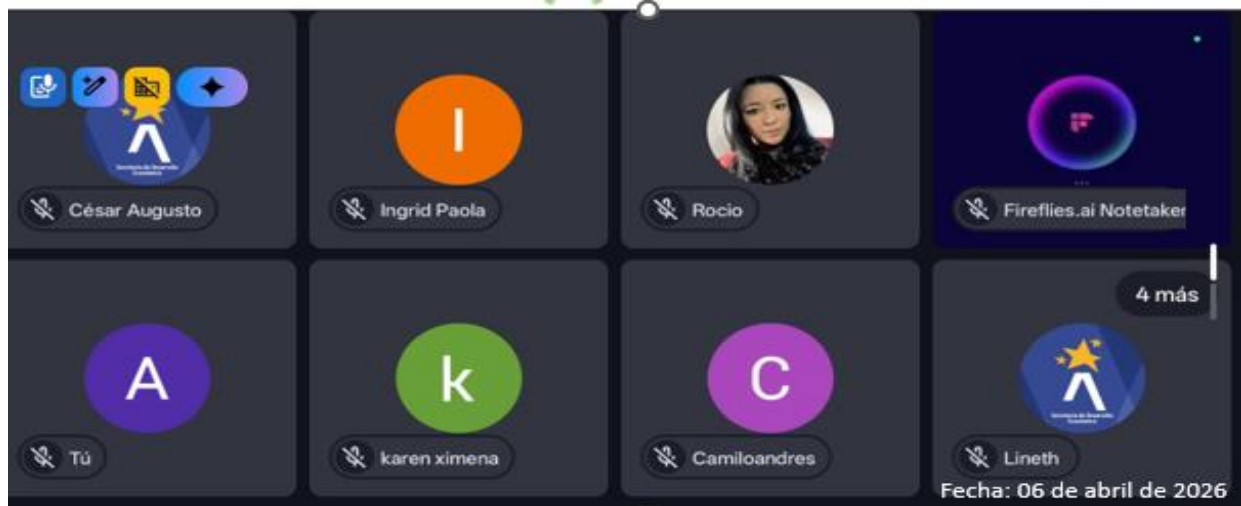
Secretaría de Desarrollo Ciudadano

César Augusto

I

Ingrid Paola

Rocio

Fireflies.ai Notetaker

4 más

A

Tú

k

karen ximena

C

Camiloandres

Secretaría de Desarrollo Ciudadano

Lineth

Fecha: 06 de abril de 2026